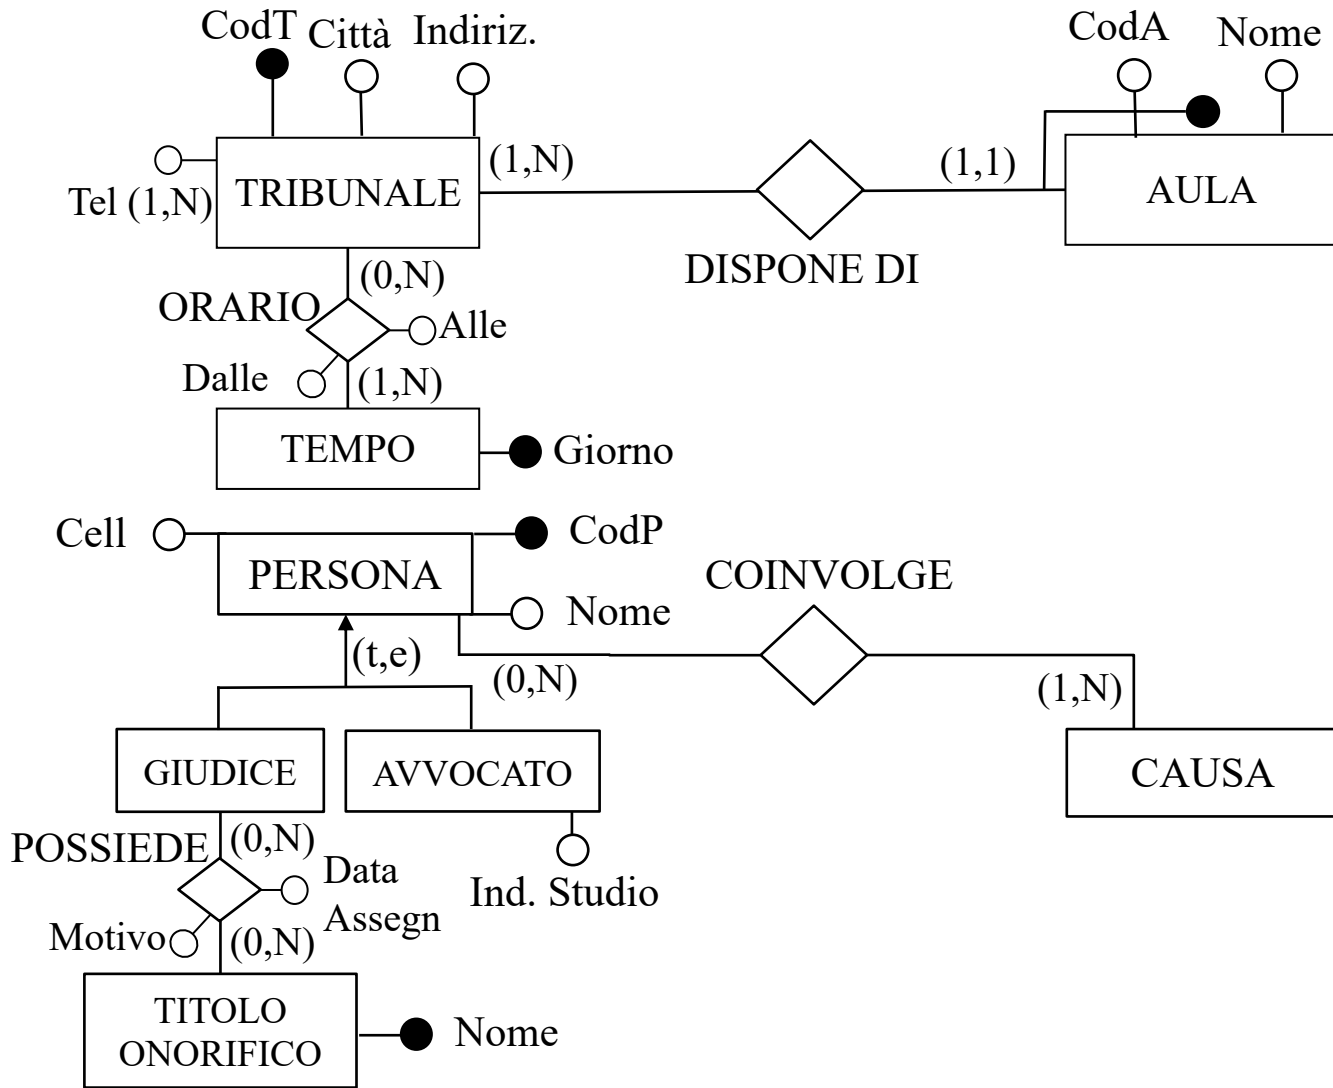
CodT Città Indiriz.

CodA Nome

Tel (1,N) TRIBUNALE (1,N) (1,1) AULA

DISPONE DI

(0,N)
ORARIO Alle
Dalle (1,N)

TEMPO Giorno

Cell CodP
PERSONA
Nome
COINVOLGE
(t,e)
(0,N) (1,N)

GIUDICE AVVOCATO CAUSA

POSSIEDE (0,N) Data Assegn
Ind. Studio
Motivo (0,N)

TITOLO ONORIFICO Nome